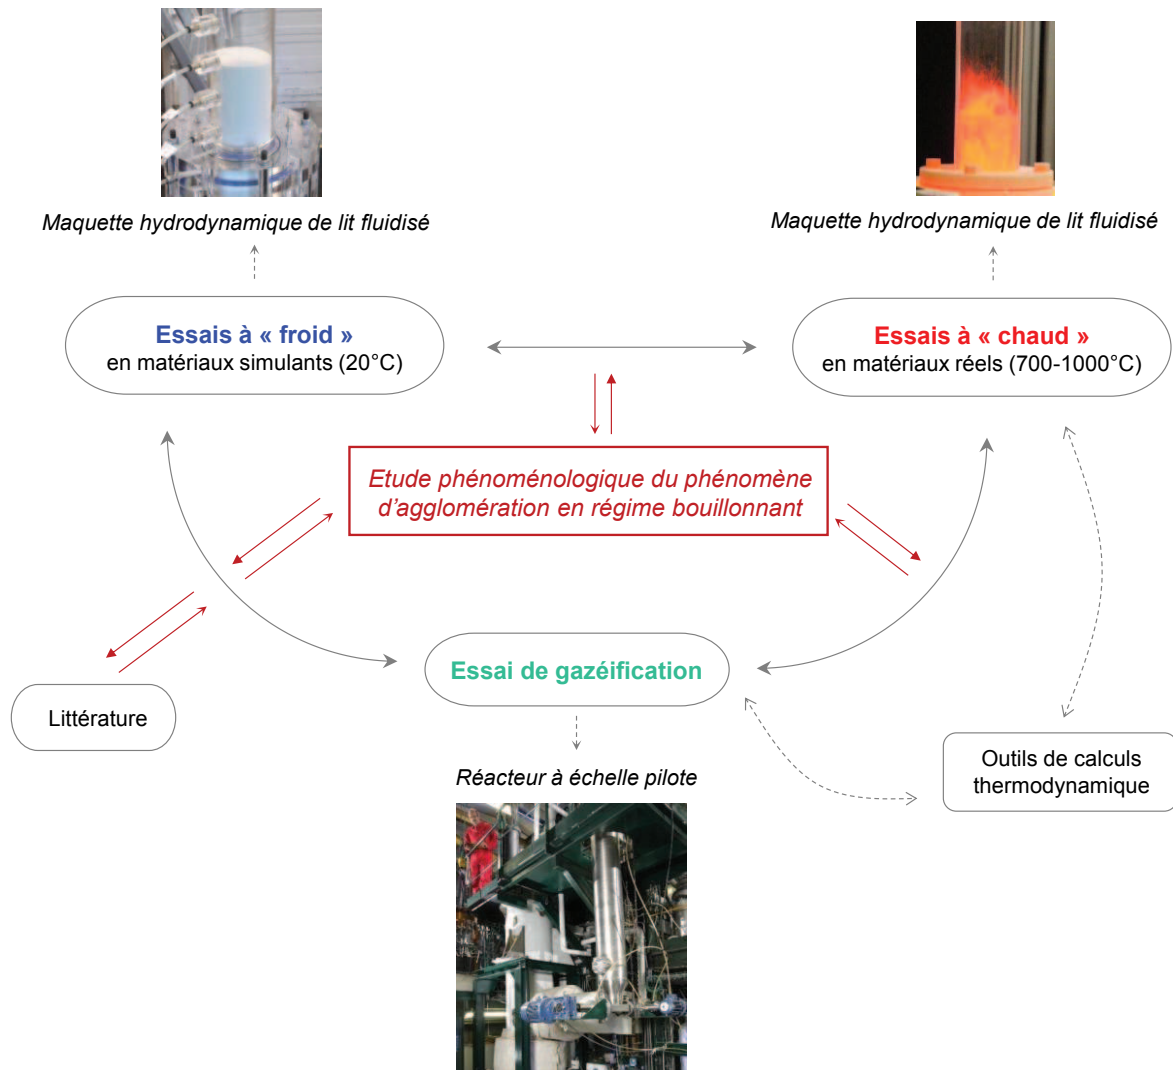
Maquette hydrodynamique de lit fluidisé

Maquette hydrodynamique de lit fluidisé

Essais à « froid »
en matériaux simulants (20°C)

Essais à « chaud »
en matériaux réels (700-1000°C)

Etude phénoménologique du phénomène d'agglomération en régime bouillonnant

Essai de gazéification

Littérature

Outils de calculs thermodynamique

Réacteur à échelle pilote